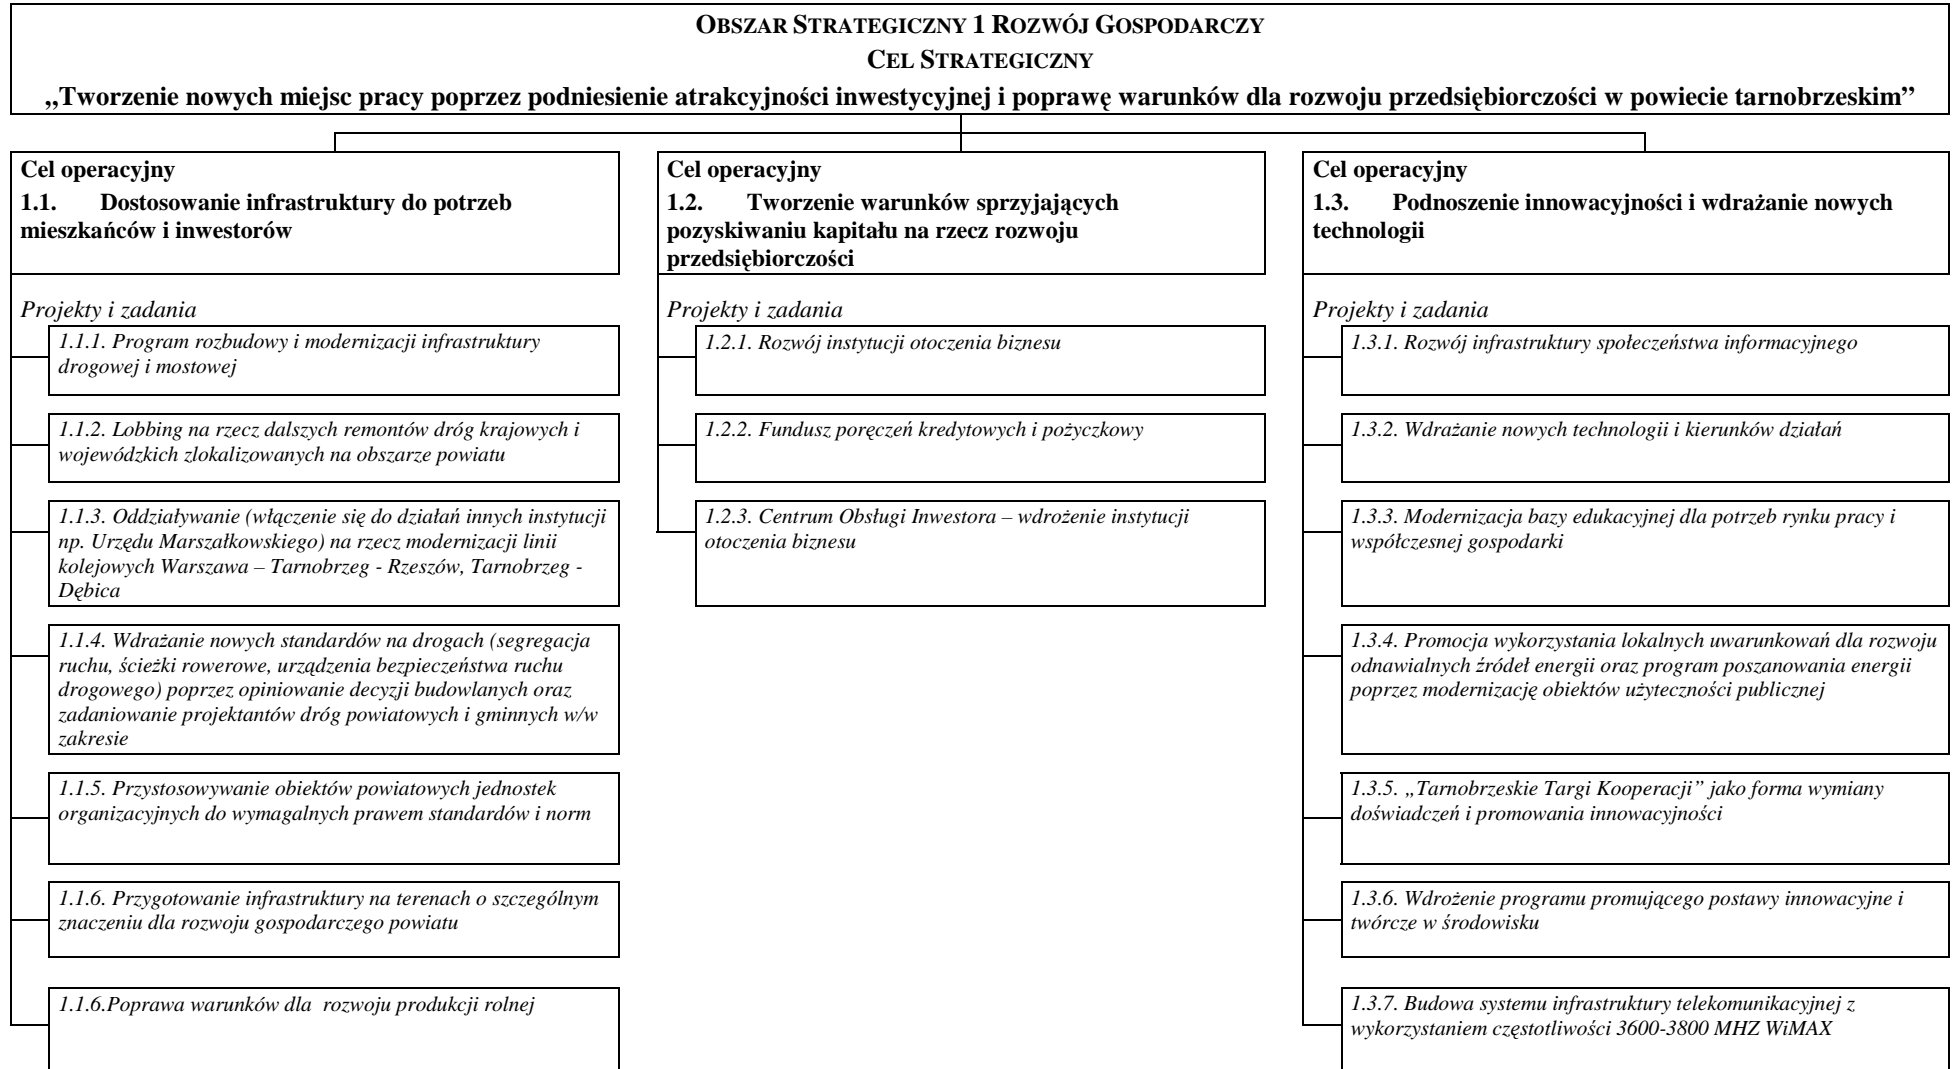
OBSZAR STRATEGICZNY 1 ROZWÓJ GOSPODARCZY
CEL STRATEGICZNY
„Tworzenie nowych miejsc pracy poprzez podniesienie atrakcyjności inwestycyjnej i poprawę warunków dla rozwoju przedsiębiorczości w powiecie tarnobrzeskim"

Cel operacyjny
1.1. Dostosowanie infrastruktury do potrzeb mieszkańców i inwestorów

Projekty i zadania

1.1.1. Program rozbudowy i modernizacji infrastruktury drogowej i mostowej

1.1.2. Lobbing na rzecz dalszych remontów dróg krajowych i wojewódzkich zlokalizowanych na obszarze powiatu

1.1.3. Oddziaływanie (włączenie się do działań innych instytucji np. Urzędu Marszałkowskiego) na rzecz modernizacji linii kolejowych Warszawa – Tarnobrzeg - Rzeszów, Tarnobrzeg - Dębica

1.1.4. Wdrażanie nowych standardów na drogach (segregacja ruchu, ścieżki rowerowe, urządzenia bezpieczeństwa ruchu drogowego) poprzez opiniowanie decyzji budowlanych oraz zadaniowanie projektantów dróg powiatowych i gminnych w/w zakresie

1.1.5. Przystosowywanie obiektów powiatowych jednostek organizacyjnych do wymagalnych prawem standardów i norm

1.1.6. Przygotowanie infrastruktury na terenach o szczególnym znaczeniu dla rozwoju gospodarczego powiatu

1.1.6.Poprawa warunków dla rozwoju produkcji rolnej

Cel operacyjny
1.2. Tworzenie warunków sprzyjających pozyskiwaniu kapitału na rzecz rozwoju przedsiębiorczości

Projekty i zadania

1.2.1. Rozwój instytucji otoczenia biznesu

1.2.2. Fundusz poręczeń kredytowych i pożyczkowy

1.2.3. Centrum Obsługi Inwestora – wdrożenie instytucji otoczenia biznesu

Cel operacyjny
1.3. Podnoszenie innowacyjności i wdrażanie nowych technologii

Projekty i zadania

1.3.1. Rozwój infrastruktury społeczeństwa informacyjnego

1.3.2. Wdrażanie nowych technologii i kierunków działań

1.3.3. Modernizacja bazy edukacyjnej dla potrzeb rynku pracy i współczesnej gospodarki

1.3.4. Promocja wykorzystania lokalnych uwarunkowań dla rozwoju odnawialnych źródeł energii oraz program poszanowania energii poprzez modernizację obiektów użyteczności publicznej

1.3.5. „Tarnobrzeskie Targi Kooperacji" jako forma wymiany doświadczeń i promowania innowacyjności

1.3.6. Wdrożenie programu promującego postawy innowacyjne i twórcze w środowisku

1.3.7. Budowa systemu infrastruktury telekomunikacyjnej z wykorzystaniem częstotliwości 3600-3800 MHZ WiMAX